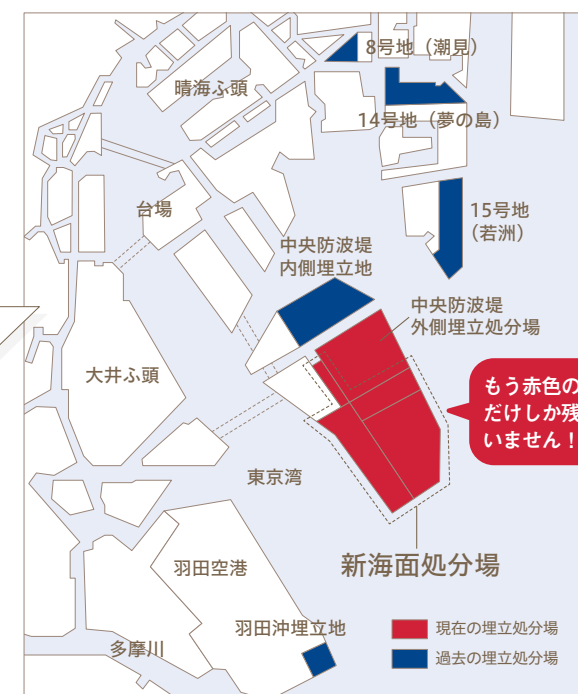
8号地（潮見）

晴海ふ頭

14号地（夢の島）

台場

15号地
（若洲）

中央防波堤
内側埋立地

中央防波堤
外側埋立処分場

もう赤色の
だけしか残
いません！

大井ふ頭

東京湾

新海面処分場

羽田空港

羽田沖埋立地

多摩川

現在の埋立処分場

過去の埋立処分場